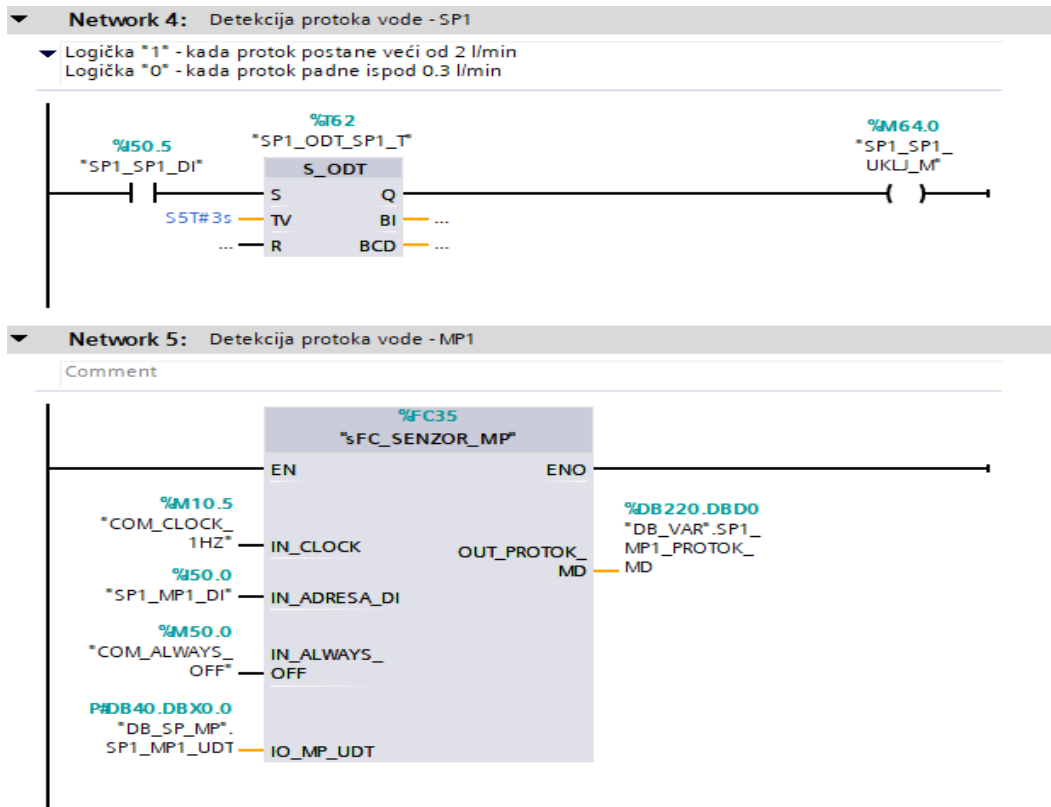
Network 4: Detekcija protoka vode - SP1

Logička "1" - kada protok postane veći od 2 l/min
Logička "0" - kada protok padne ispod 0.3 l/min

%T62
"SP1_ODT_SP1_T"

%I50.5
"SP1_SP1_DI"

S_ODT

S
Q

S5T#3s
TV
BI
...

...
R
BCD
...

%M64.0
"SP1_SP1_UKLJ_M"

Network 5: Detekcija protoka vode - MP1

Comment

%FC35
"sFC_SENZOR_MP"

EN
ENO

%M10.5
"COM_CLOCK_1HZ"
IN_CLOCK

OUT_PROTOK_MD

%DB220.DBD0
"DB_VAR".SP1_MP1_PROTOK_MD

%I50.0
"SP1_MP1_DI"
IN_ADRESA_DI

%M50.0
"COM_ALWAYS_OFF"
IN_ALWAYS_OFF

P#DB40.DBX0.0
"DB_SP_MP".SP1_MP1_UDT
IO_MP_UDT